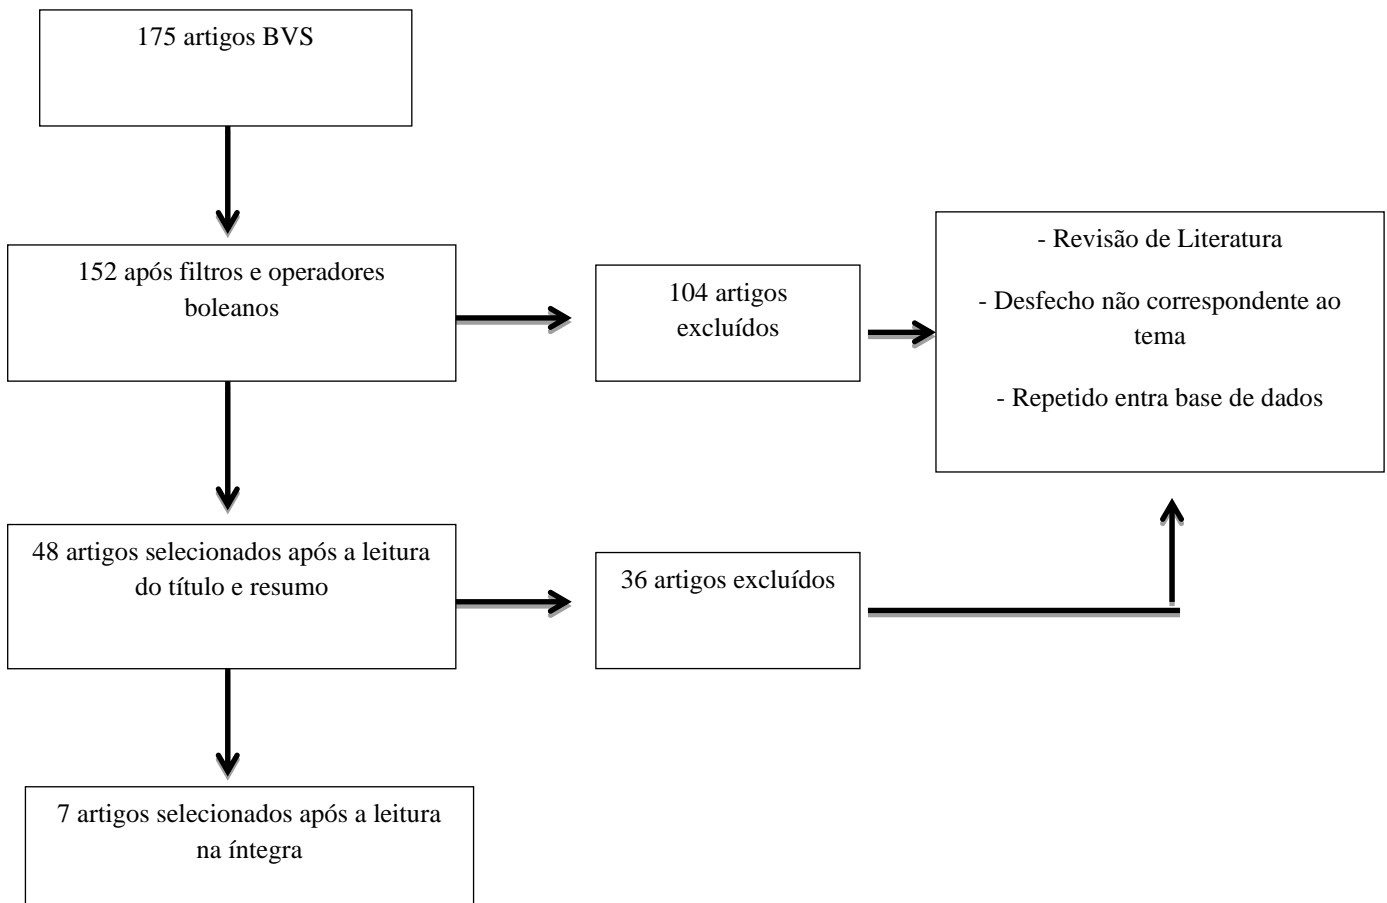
175 artigos BVS

152 após filtros e operadores boleanos

104 artigos excluídos

- Revisão de Literatura

- Desfecho não correspondente ao tema

- Repetido entra base de dados

48 artigos selecionados após a leitura do título e resumo

36 artigos excluídos

7 artigos selecionados após a leitura na íntegra